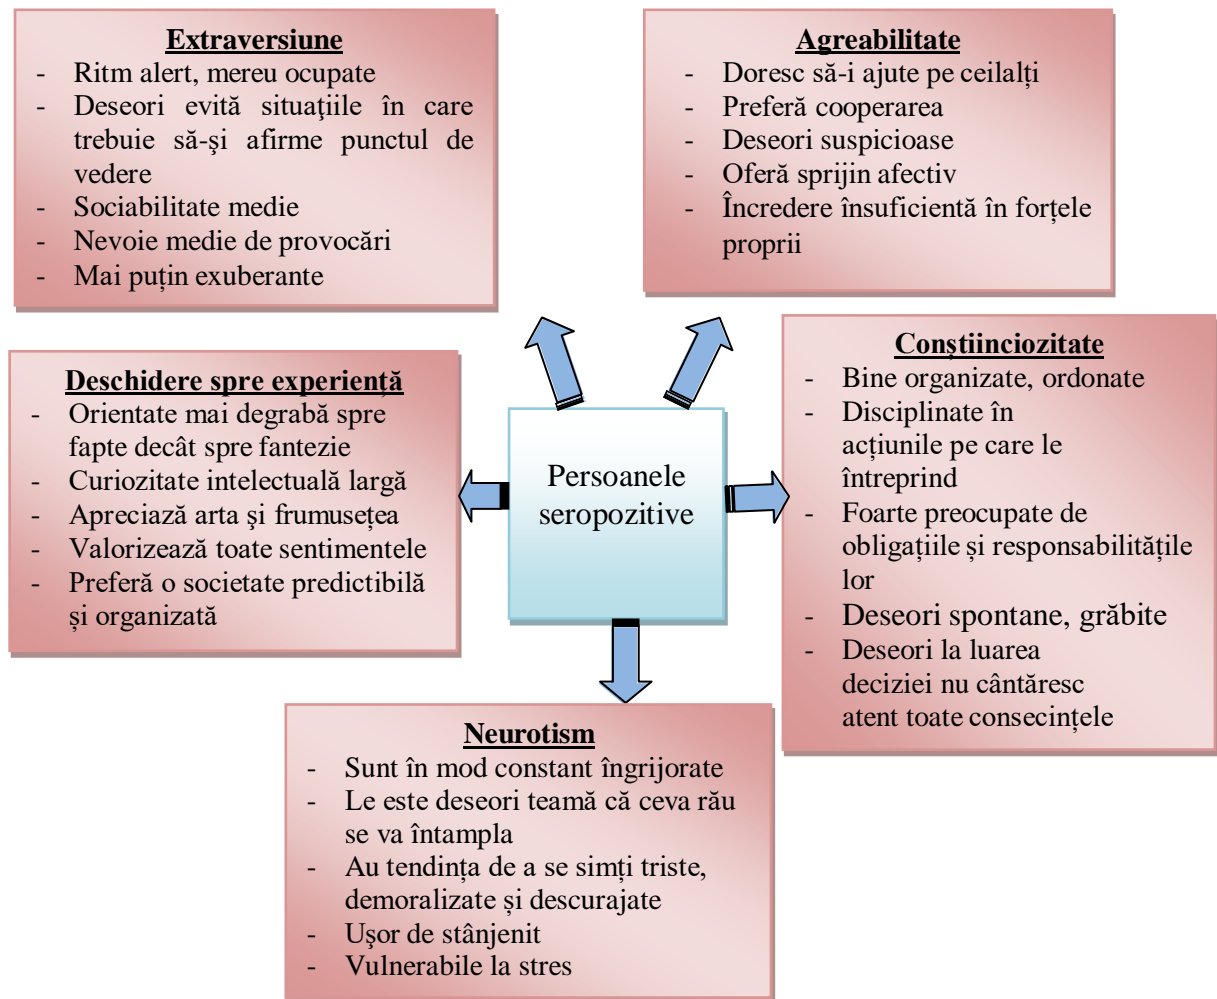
Extraversiune
- Ritm alert, mereu ocupate
- Deseori evită situaţiile în care trebuie să-şi afirme punctul de vedere
- Sociabilitate medie
- Nevoie medie de provocări
- Mai puţin exuberante

Agreabilitate
- Doresc să-i ajute pe ceilalți
- Preferă cooperarea
- Deseori suspicioase
- Oferă sprijin afectiv
- Încredere insuficientă în forțele proprii

Deschidere spre experiență
- Orientate mai degrabă spre fapte decât spre fantezie
- Curiozitate intelectuală largă
- Apreciază arta şi frumuseţea
- Valorizează toate sentimentele
- Preferă o societate predictibilă și organizată

Persoanele seropozitive

Conştiinciozitate
- Bine organizate, ordonate
- Disciplinate în acțiunile pe care le întreprind
- Foarte preocupate de obligațiile și responsabilitățile lor
- Deseori spontane, grăbite
- Deseori la luarea deciziei nu cântăresc atent toate consecințele

Neurotism
- Sunt în mod constant îngrijorate
- Le este deseori teamă că ceva rău se va întampla
- Au tendința de a se simți triste, demoralizate și descurajate
- Uşor de stânjenit
- Vulnerabile la stres